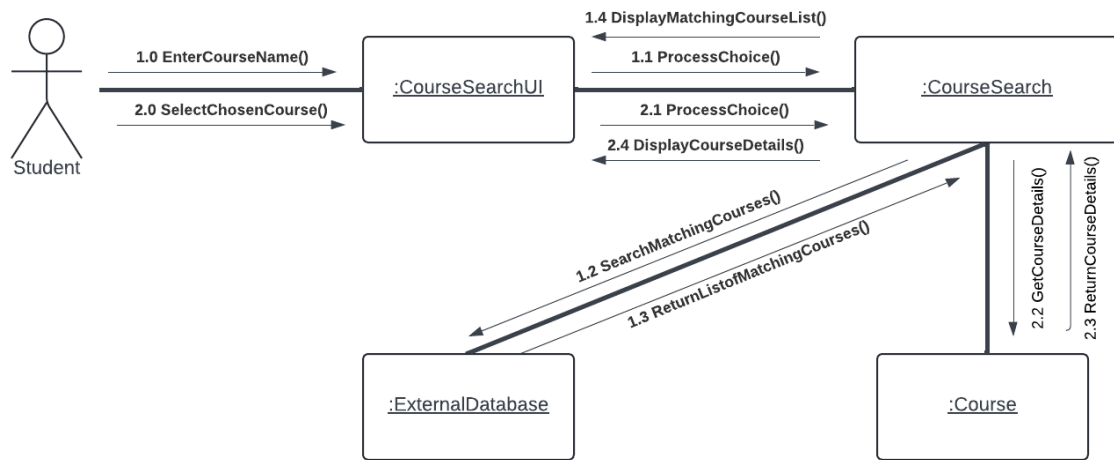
Student

1.0 EnterCourseName()

2.0 SelectChosenCourse()

:CourseSearchUI

1.4 DisplayMatchingCourseList()

1.1 ProcessChoice()

2.1 ProcessChoice()

2.4 DisplayCourseDetails()

:CourseSearch

1.2 SearchMatchingCourses()

1.3 ReturnListofMatchingCourses()

2.2 GetCourseDetails()

2.3 ReturnCourseDetails()

:ExternalDatabase

:Course